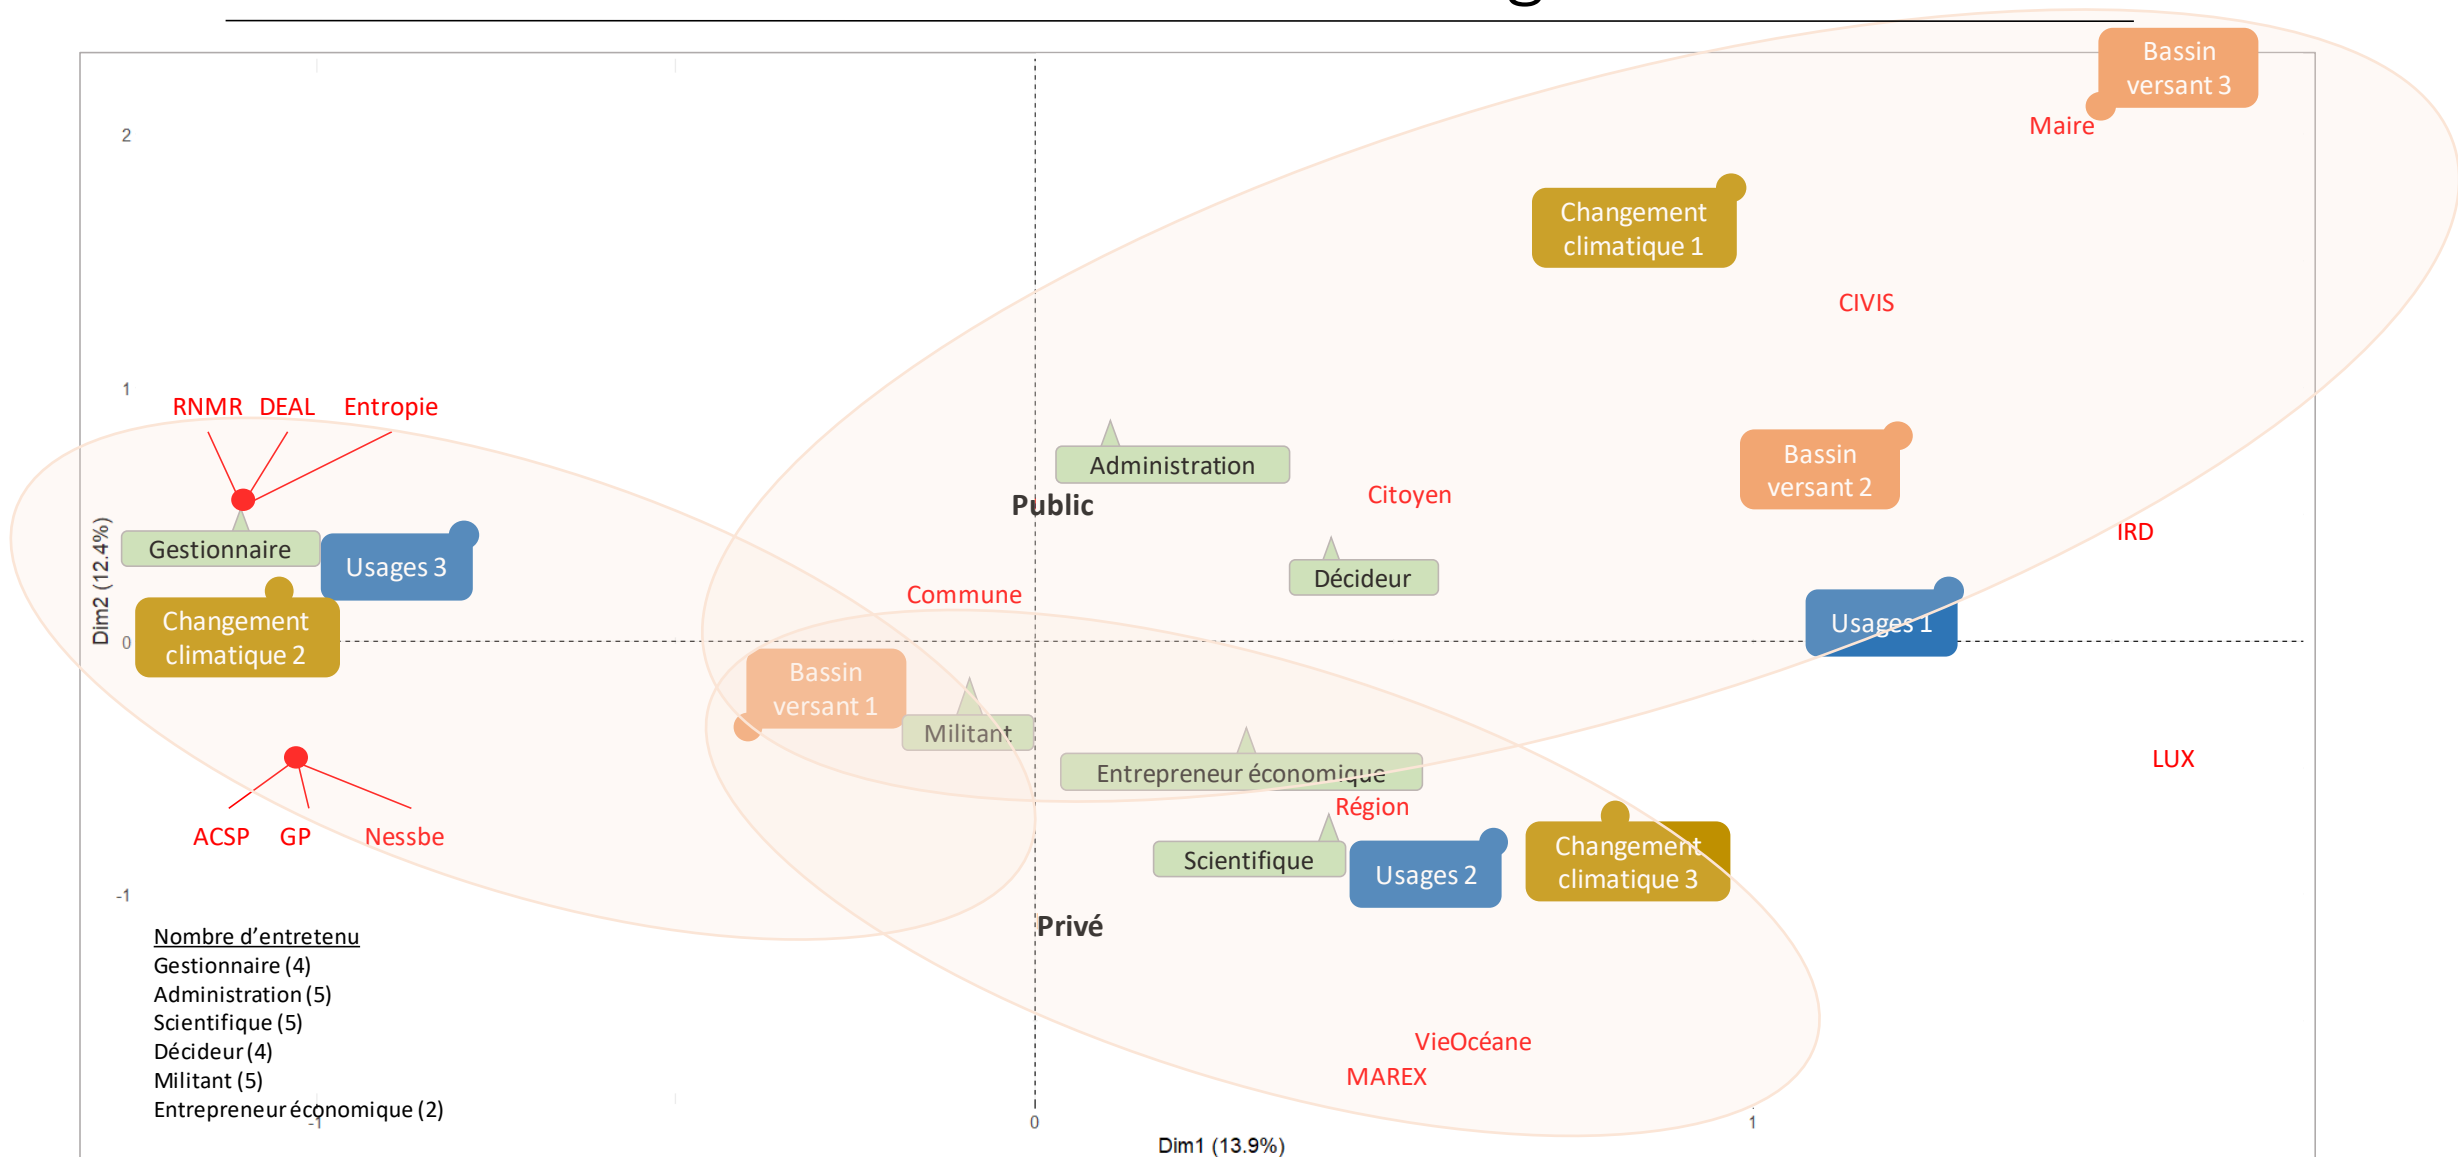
Bassin versant 3
Maire
2
Changement climatique 1
CIVIS
1
RNMR DEAL Entropie
Administration
Bassin versant 2
Public
Citoyen
IRD
Gestionnaire
Usages 3
Décideur
Dim2 (12.4%)
Commune
Changement climatique 2
Usages 1
0
Bassin versant 1
Militant
Entrepreneur économique
LUX
Région
ACSP GP Nessbe
Scientifique
Usages 2
Changement climatique 3
-1
Privé
Nombre d'entretenu
Gestionnaire (4)
Administration (5)
Scientifique (5)
Décideur (4)
Militant (5)
Entrepreneur économique (2)
VieOcéane
MAREX
-1
0
1
Dim1 (13.9%)